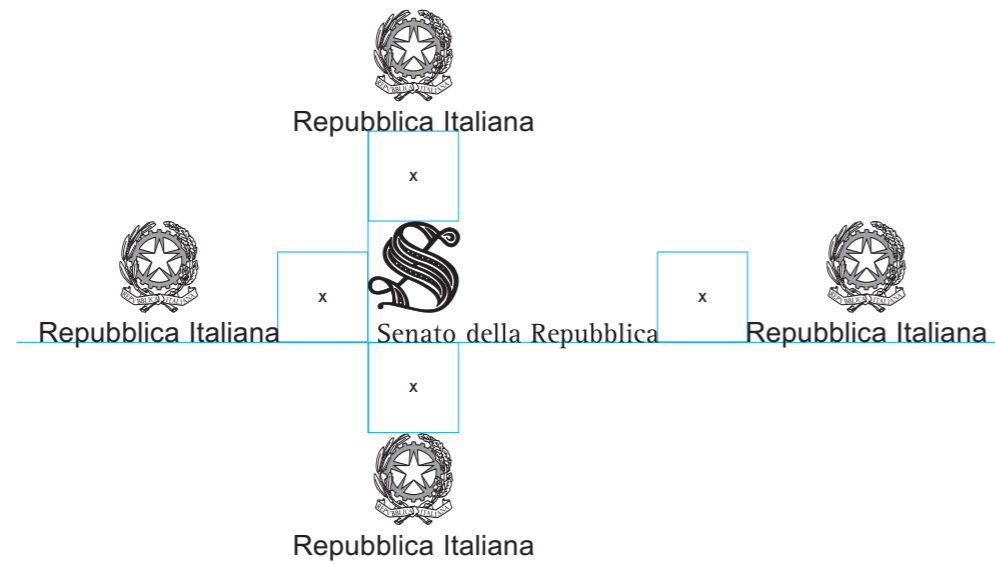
REPVBBLICA ITALIANA

Repubblica Italiana

x

REPVBBLICA ITALIANA

Repubblica Italiana

x

S

Senato della Repubblica

x

REPVBBLICA ITALIANA

Repubblica Italiana

x

REPVBBLICA ITALIANA

Repubblica Italiana